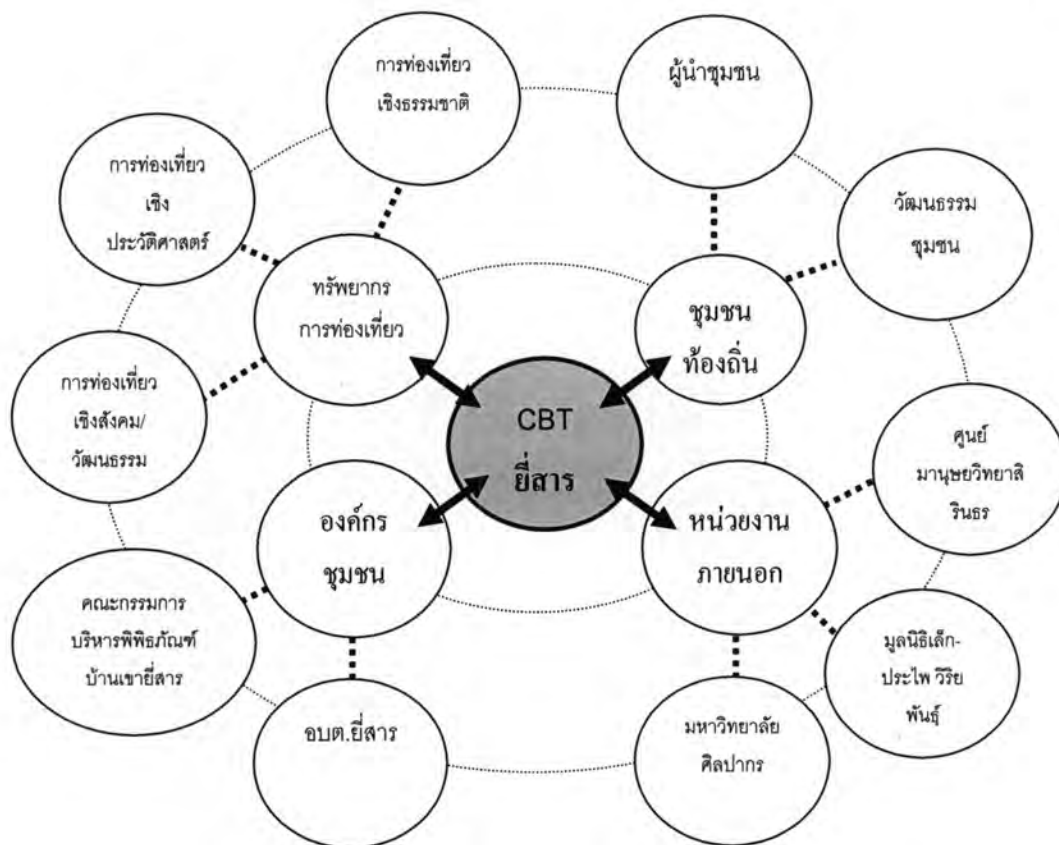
การท่องเที่ยว
เชิงธรรมชาติ

ผู้นำชุมชน

การท่องเที่ยว
เชิง
ประวัติศาสตร์

วัฒนธรรม
ชุมชน

ทรัพยากร
การท่องเที่ยว

ชุมชน
ท้องถิ่น

การท่องเที่ยว
เชิงสังคม/
วัฒนธรรม

CBT
ยี่สาร

ศูนย์
มานุษยวิทยาสิ
รินธร

องค์กร
ชุมชน

หน่วยงาน
ภายนอก

คณะกรรมการ
บริหารพิพิธภัณฑ์
บ้านเขายี่สาร

มูลนิธิเล็ก-
ประไพ วิริย
พันธุ์

อบต.ยี่สาร

มหาวิทยาลัย
ศิลปากร